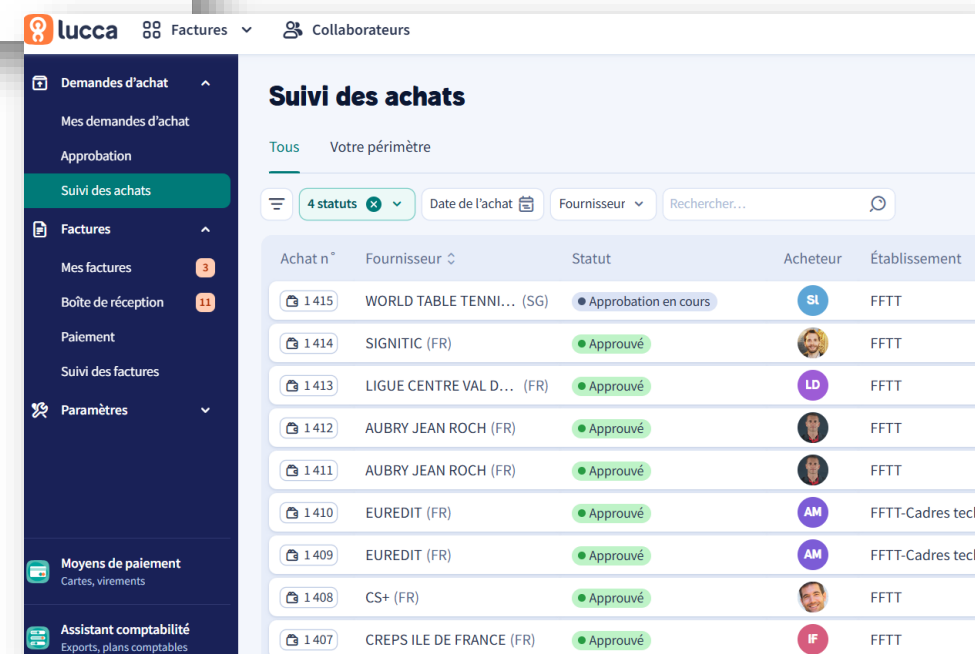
lucca Factures Collaborateurs

Demandes d'achat
Mes demandes d'achat
Approbation
Suivi des achats
Factures
Mes factures 3
Boîte de réception 11
Paiement
Suivi des factures
Paramètres

Moyens de paiement
Cartes, virements

Assistant comptabilité
Exports, plans comptables

Suivi des achats

Tous Votre périmètre

4 statuts Date de l'achat Fournisseur Rechercher…

| Achat n° | Fournisseur | Statut | Acheteur | Établissement |
|---|---|---|---|---|
| 1 415 | WORLD TABLE TENNI… (SG) | Approbation en cours | SI | FFTT |
| 1 414 | SIGNITIC (FR) | Approuvé | | FFTT |
| 1 413 | LIGUE CENTRE VAL D… (FR) | Approuvé | LD | FFTT |
| 1 412 | AUBRY JEAN ROCH (FR) | Approuvé | | FFTT |
| 1 411 | AUBRY JEAN ROCH (FR) | Approuvé | | FFTT |
| 1 410 | EUREDIT (FR) | Approuvé | AM | FFTT-Cadres tec |
| 1 409 | EUREDIT (FR) | Approuvé | AM | FFTT-Cadres tec |
| 1 408 | CS+ (FR) | Approuvé | | FFTT |
| 1 407 | CREPS ILE DE FRANCE (FR) | Approuvé | IF | FFTT |